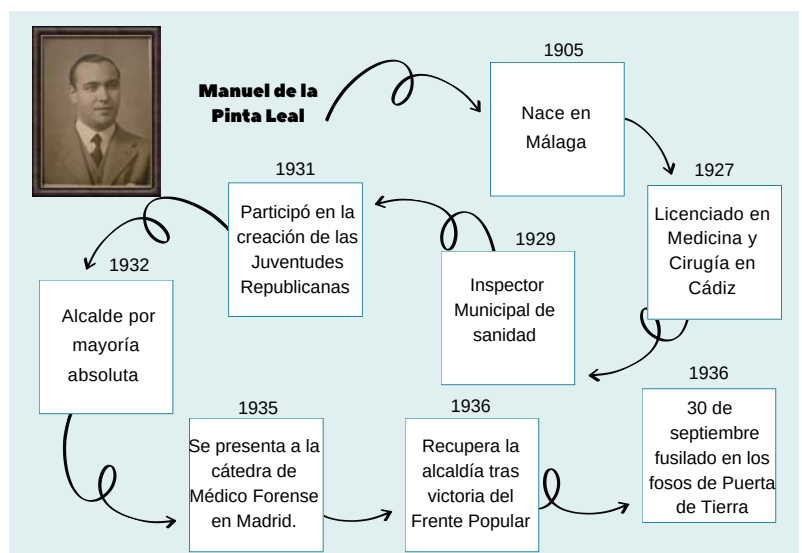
Manuel de la Pinta Leal

1905

Nace en Málaga

1927

Licenciado en Medicina y Cirugía en Cádiz

1929

Inspector Municipal de sanidad

1931

Participó en la creación de las Juventudes Republicanas

1932

Alcalde por mayoría absoluta

1935

Se presenta a la cátedra de Médico Forense en Madrid.

1936

Recupera la alcaldía tras victoria del Frente Popular

1936

30 de septiembre fusilado en los fosos de Puerta de Tierra